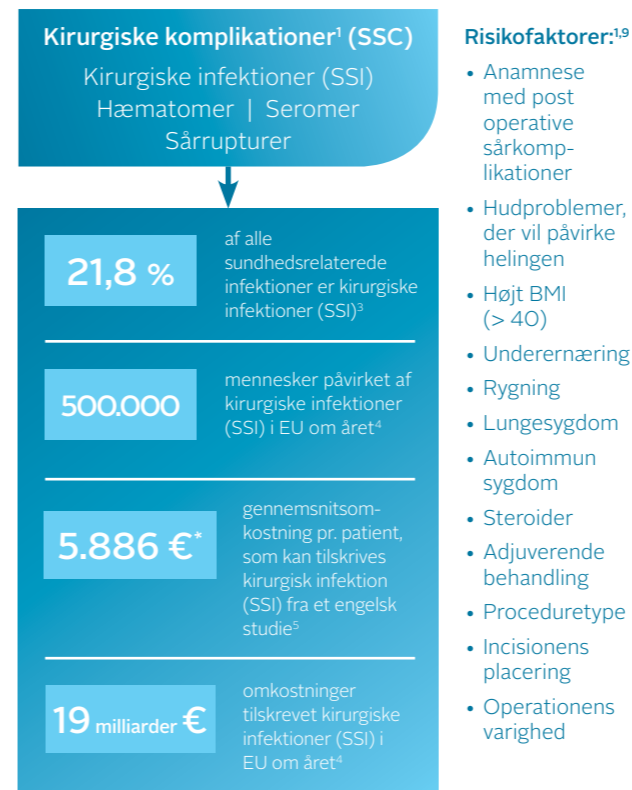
Kirurgiske komplikationer$^1$ (SSC)

Kirurgiske infektioner (SSI)
Hæmatomer | Seromer
Sårrupturer

21,8 %

af alle sundhedsrelaterede infektioner er kirurgiske infektioner (SSI)$^3$

500.000

mennesker påvirket af kirurgiske infektioner (SSI) i EU om året$^4$

5.886 €*

gennemsnitsomkostning pr. patient, som kan tilskrives kirurgisk infektion (SSI) fra et engelsk studie$^5$

19 milliarder €

omkostninger tilskrevet kirurgiske infektioner (SSI) i EU om året$^4$

Risikofaktorer:$^{1,9}$

• Anamnese med post operative sårkomplikationer
• Hudproblemer, der vil påvirke helingen
• Højt BMI (> 40)
• Underernæring
• Rygning
• Lungesygdom
• Autoimmun sygdom
• Steroider
• Adjuverende behandling
• Proceduretype
• Incisionens placering
• Operationens varighed